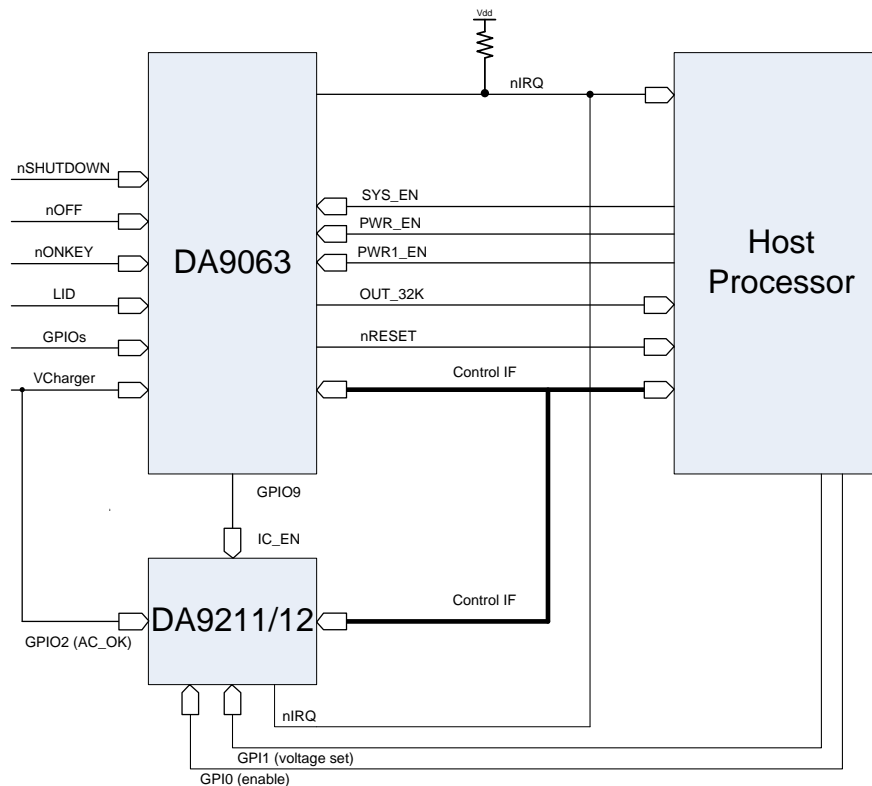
Vdd

nIRQ

nSHUTDOWN

nOFF

nONKEY

LID

GPIOs

VCharger

DA9063

SYS_EN

PWR_EN

PWR1_EN

OUT_32K

nRESET

Control IF

Host Processor

GPIO9

IC_EN

DA9211/12

Control IF

GPIO2 (AC_OK)

nIRQ

GPI1 (voltage set)

GPI0 (enable)